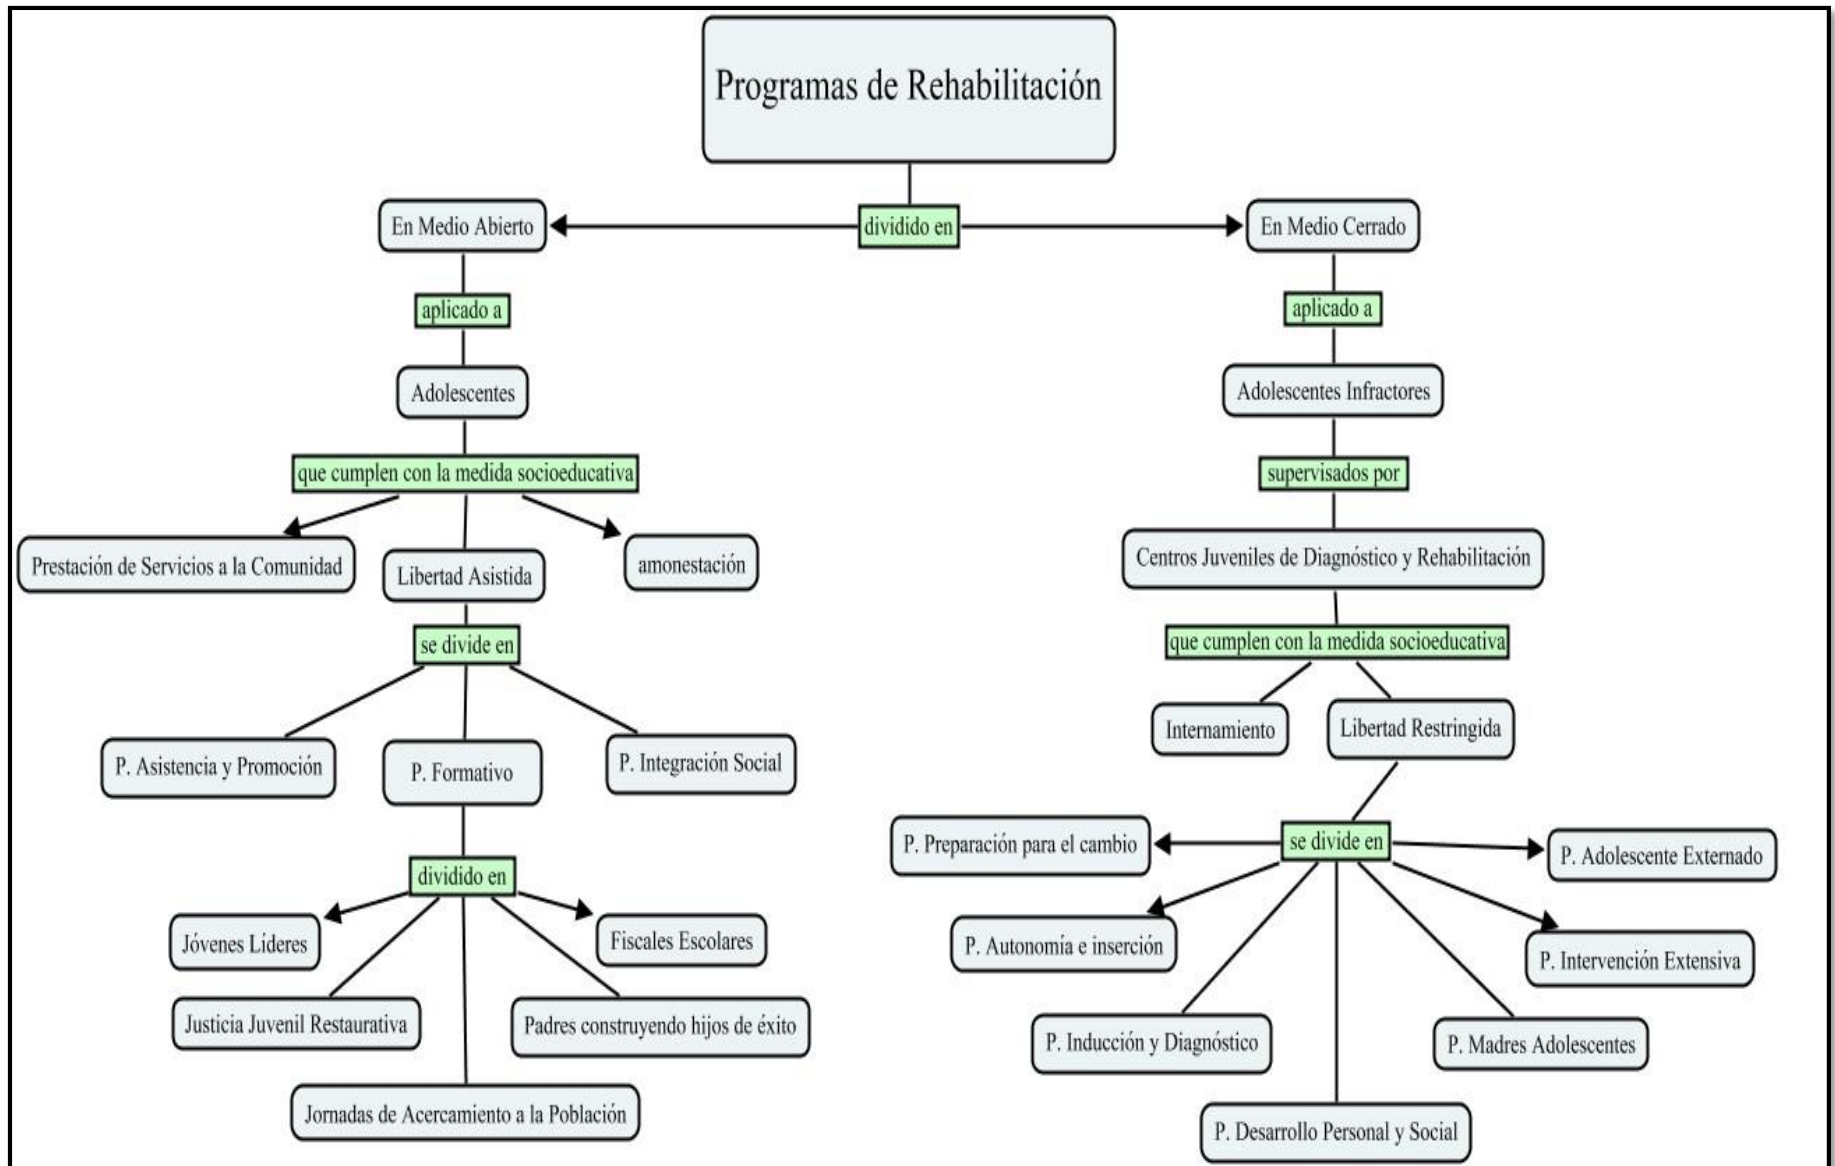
Programas de Rehabilitación

dividido en

En Medio Abierto

En Medio Cerrado

aplicado a

Adolescentes

que cumplen con la medida socioeducativa

Prestación de Servicios a la Comunidad

Libertad Asistida

amonestación

se divide en

P. Asistencia y Promoción

P. Formativo

P. Integración Social

dividido en

Jóvenes Líderes

Fiscales Escolares

Justicia Juvenil Restaurativa

Padres construyendo hijos de éxito

Jornadas de Acercamiento a la Población

aplicado a

Adolescentes Infractores

supervisados por

Centros Juveniles de Diagnóstico y Rehabilitación

que cumplen con la medida socioeducativa

Internamiento

Libertad Restringida

se divide en

P. Preparación para el cambio

P. Adolescente Externado

P. Autonomía e inserción

P. Intervención Extensiva

P. Inducción y Diagnóstico

P. Madres Adolescentes

P. Desarrollo Personal y Social